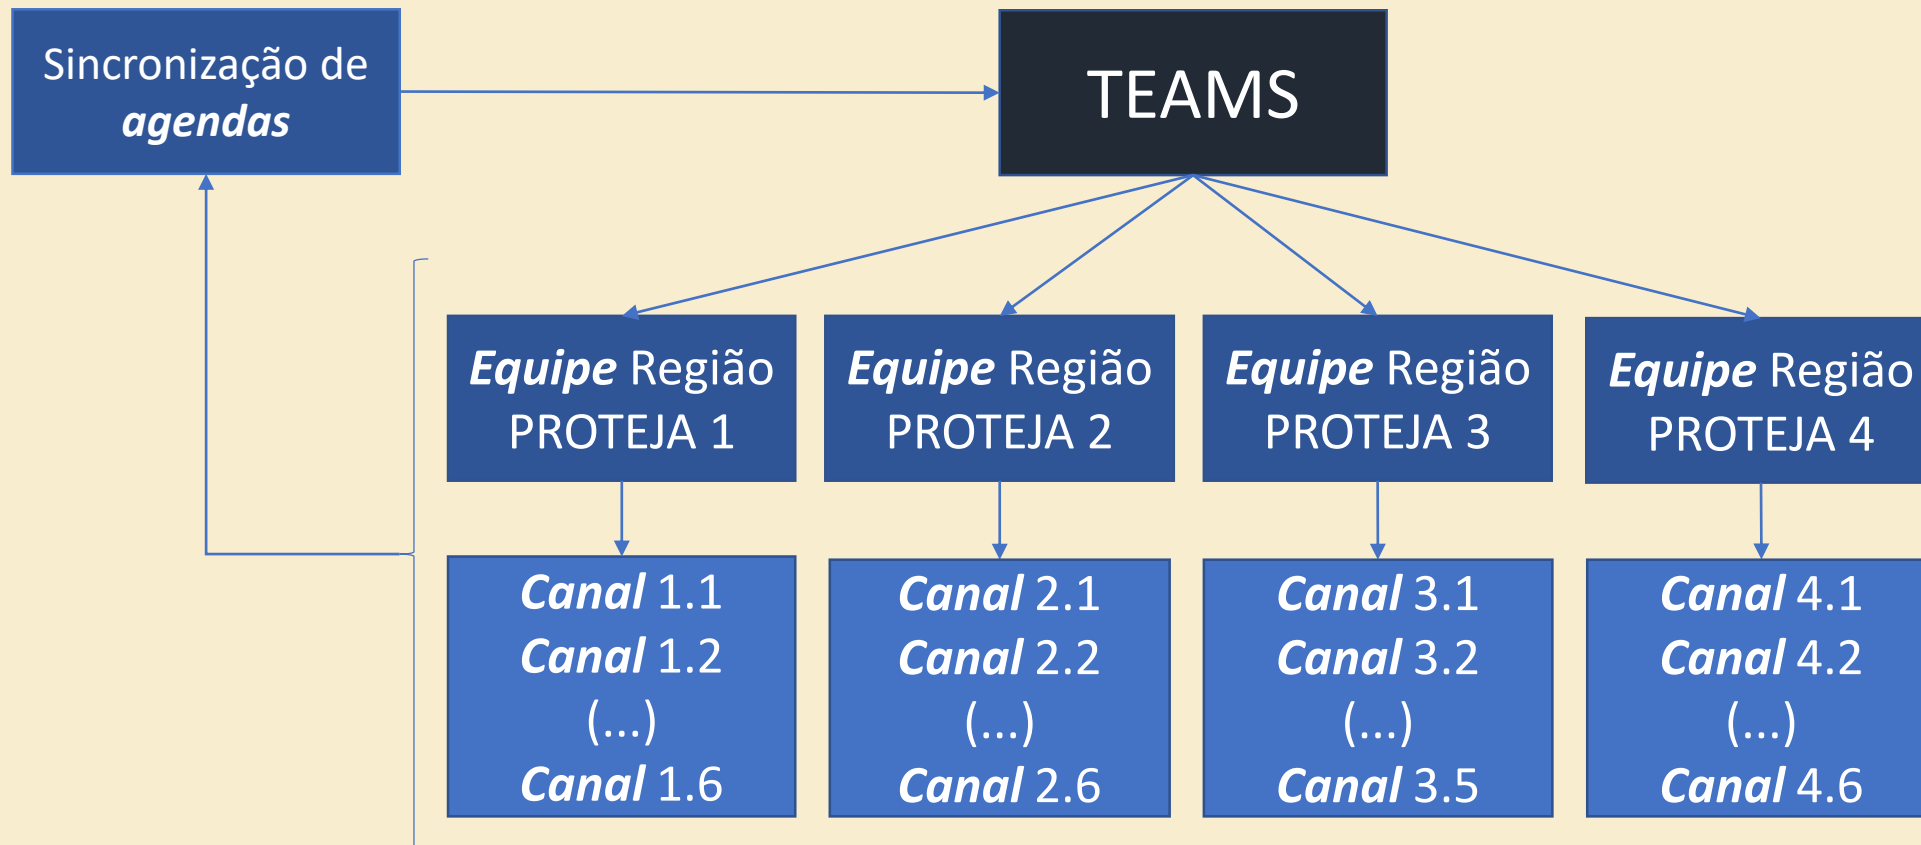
Sincronização de *agendas*

TEAMS

*Equipe* Região PROTEJA 1

*Equipe* Região PROTEJA 2

*Equipe* Região PROTEJA 3

*Equipe* Região PROTEJA 4

*Canal* 1.1
*Canal* 1.2
(...)
*Canal* 1.6

*Canal* 2.1
*Canal* 2.2
(...)
*Canal* 2.6

*Canal* 3.1
*Canal* 3.2
(...)
*Canal* 3.5

*Canal* 4.1
*Canal* 4.2
(...)
*Canal* 4.6